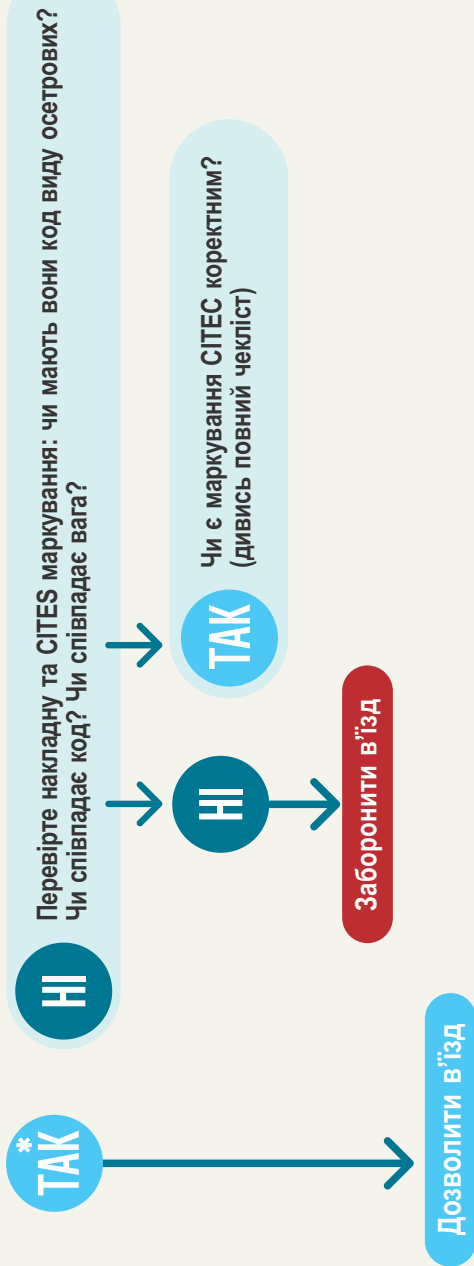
ТАК*

Дозволити в'їзд

НІ

Перевірте накладну та CITES маркування: чи мають вони код виду осетрових? Чи співпадає код? Чи співпадає вага?

НІ

Заборонити в'їзд

ТАК

Чи є маркування CITES коректним? (дивись повний чекліст)